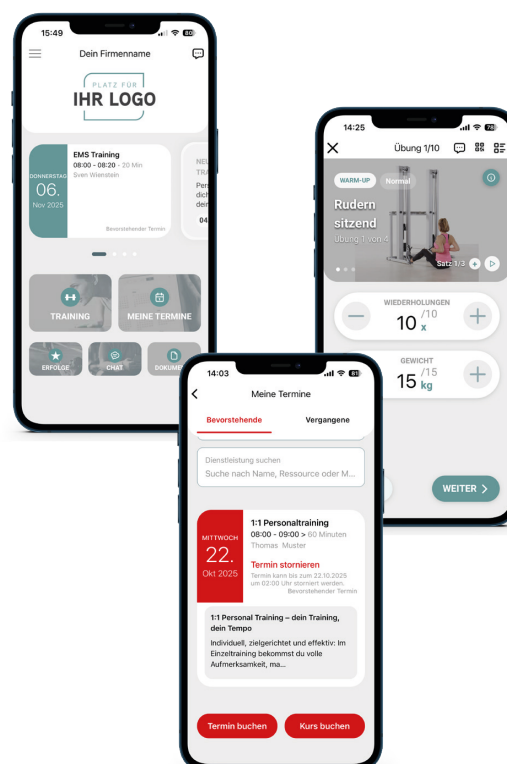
15:49
Dein Firmenname
PLATZ FÜR
IHR LOGO
DONNERSTAG
06.
Nov 2025
EMS Training
08:00 – 08:20 · 20 Min
Sven Wienstein
Bevorstehender Termin
NEU
TRA
Pers
dich
dein
04
TRAINING
MEINE TERMINE
ERFOLGE
CHAT
DOKUME

14:25
Übung 1/10
WARM-UP
Normal
Rudern sitzend
Übung 1 von 4
Satz 1/3
WIEDERHOLUNGEN
10 x /10
GEWICHT
15 kg /15
WEITER >

14:03
Meine Termine
Bevorstehende
Vergangene
Dienstleistung suchen
Suche nach Name, Ressource oder M...
MITTWOCH
22.
Okt 2025
1:1 Personaltraining
08:00 - 09:00 > 60 Minuten
Thomas Muster
Termin stornieren
Termin kann bis zum 22.10.2025 um 02:00 Uhr storniert werden.
Bevorstehender Termin
1:1 Personal Training – dein Training, dein Tempo
Individuell, zielgerichtet und effektiv: Im Einzeltraining bekommst du volle Aufmerksamkeit, ma...
Termin buchen
Kurs buchen